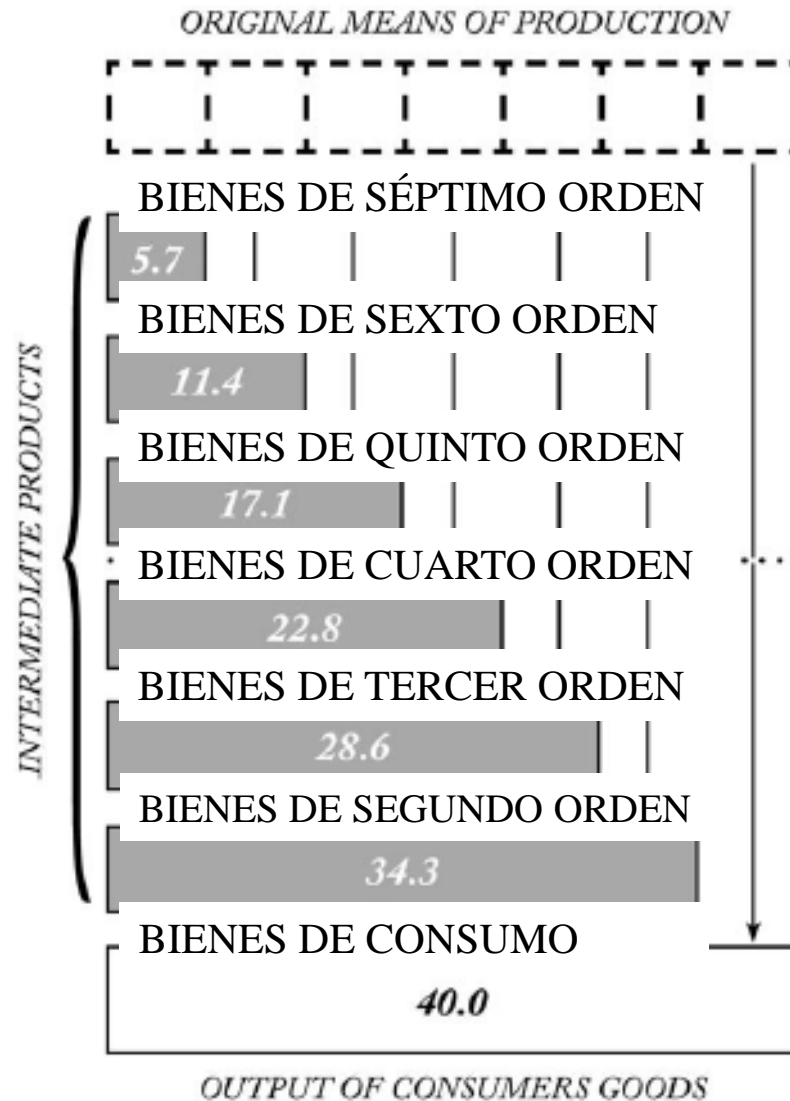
ORIGINAL MEANS OF PRODUCTION

INTERMEDIATE PRODUCTS

BIENES DE SÉPTIMO ORDEN
5.7

BIENES DE SEXTO ORDEN
11.4

BIENES DE QUINTO ORDEN
17.1

BIENES DE CUARTO ORDEN
22.8

BIENES DE TERCER ORDEN
28.6

BIENES DE SEGUNDO ORDEN
34.3

BIENES DE CONSUMO
40.0

OUTPUT OF CONSUMERS GOODS